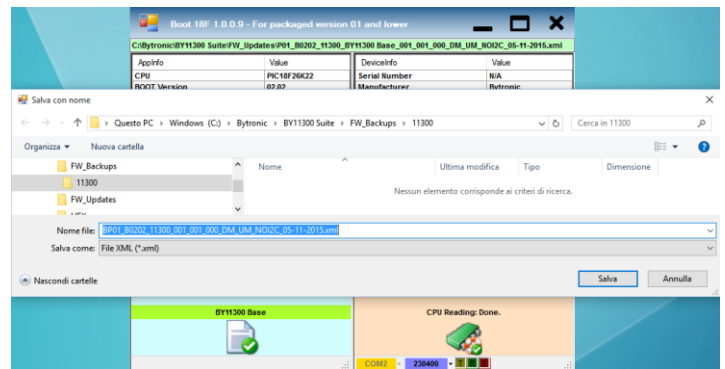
Boot 18F 1.0.0.9 - For packaged version 01 and lower

C:\Bytronic\BY11300 Suite\FW_Updates\P01_B0202_11300_BY11300 Base_001_001_000_DM_UM_NOI2C_05-11-2015.xml

| AppInfo | Value |
|---|---|
| CPU | PIC18F26K22 |
| BOOT Version | 02.02 |

| DeviceInfo | Value |
|---|---|
| Serial Number | N/A |
| Manufacturer | Bytronic |

Salva con nome

Questo PC › Windows (C:) › Bytronic › BY11300 Suite › FW_Backups › 11300

Cerca in 11300

Organizza ▾ Nuova cartella

FW_Backups
11300
FW_Updates
HEX

Nome Ultima modifica Tipo Dimensione

Nessun elemento corrisponde ai criteri di ricerca.

Nome file: BP01_B0202_11300_001_001_000_DM_UM_NOI2C_05-11-2015.xml

Salva come: File XML (*.xml)

Nascondi cartelle

Salva Annulla

BY11300 Base

CPU Reading: Done.

COM2 230400